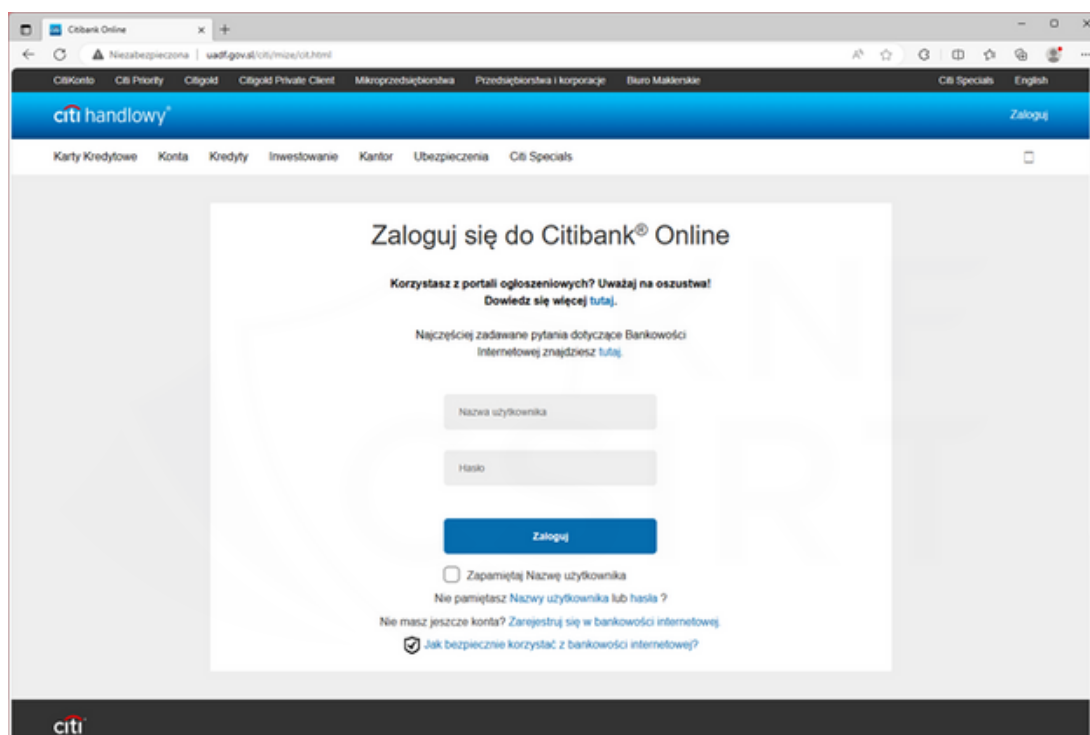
Citibank Online
Niezabezpieczona | uadf.gov.sl/citi/mize/cit.html

CitiKonto Citi Priority Citigold Citigold Private Client Mikroprzedsiębiorstwa Przedsiębiorstwa i korporacje Biuro Maklerskie Citi Specials English

citi handlowy

Zaloguj

Karty Kredytowe Konta Kredyty Inwestowanie Kantor Ubezpieczenia Citi Specials

Zaloguj się do Citibank® Online

Korzystasz z portali ogłoszeniowych? Uważaj na oszustwa! Dowiedz się więcej tutaj.

Najczęściej zadawane pytania dotyczące Bankowości Internetowej znajdziesz tutaj.

Nazwa użytkownika

Hasło

Zaloguj

Zapamiętaj Nazwę użytkownika

Nie pamiętasz Nazwy użytkownika lub hasła ?

Nie masz jeszcze konta? Zarejestruj się w bankowości internetowej

Jak bezpiecznie korzystać z bankowości internetowej?

citi